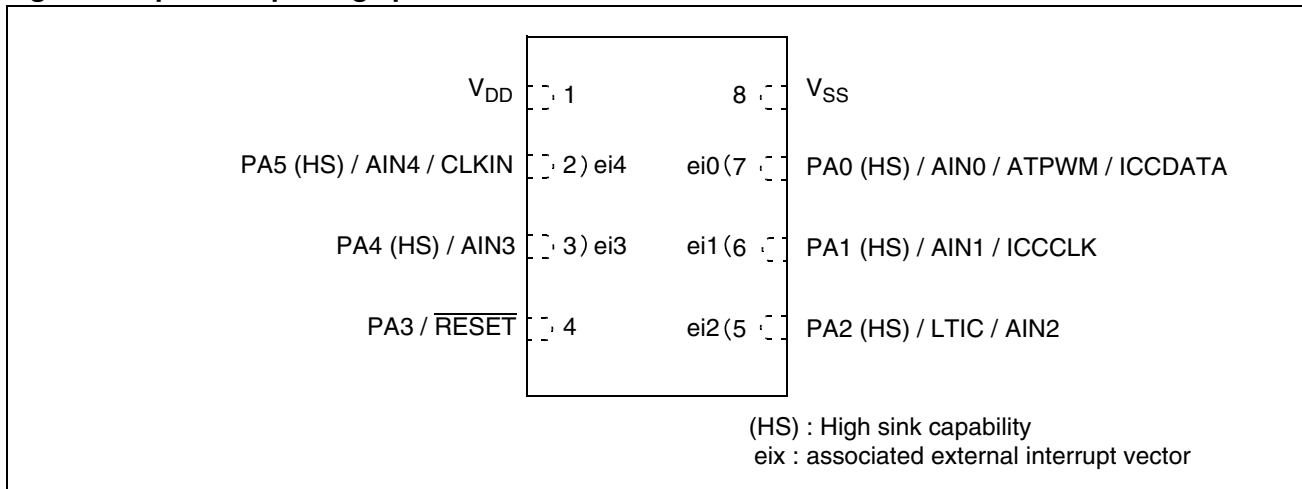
$V_{DD}$ 1
8 $V_{SS}$
PA5 (HS) / AIN4 / CLKIN 2) ei4
ei0 (7 PA0 (HS) / AIN0 / ATPWM / ICCDATA
PA4 (HS) / AIN3 3) ei3
ei1 (6 PA1 (HS) / AIN1 / ICCCLK
PA3 / $\overline{\text{RESET}}$ 4
ei2 (5 PA2 (HS) / LTIC / AIN2

(HS) : High sink capability
eix : associated external interrupt vector